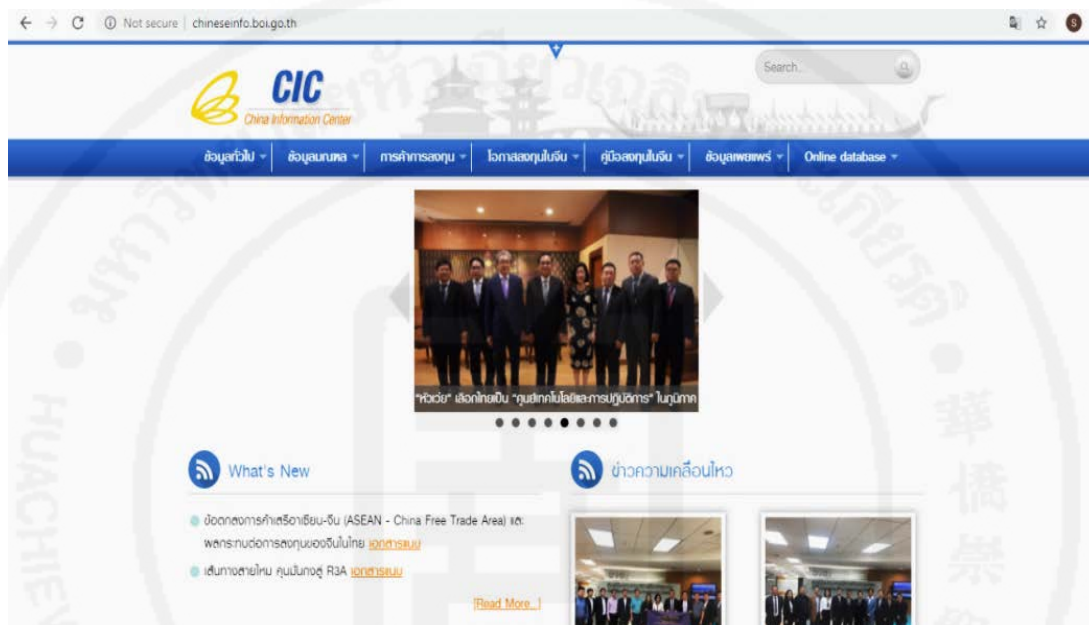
Not secure | chineseinfo.boi.go.th

Search...

CIC
China Information Center

ข้อมูลทั่วไป | ข้อมูลมณฑล | การค้าการลงทุน | โอกาสลงทุนในจีน | คู่มือลงทุนในจีน | ข้อมูลเผยแพร่ | Online database

"หัวเว่ย" เลือกไทยเป็น "ศูนย์เทคโนโลยีและการปฏิบัติการ" ในภูมิภาค

What's New

ข้อตกลงการค้าเสรีอาเซียน-จีน (ASEAN - China Free Trade Area) และผลกระทบต่อการลงทุนของจีนในไทย เอกสารแนบ

เส้นทางสายไหม คุนมิงกงสู่ R3A เอกสารแนบ

[Read More...]

ข่าวความเคลื่อนไหว